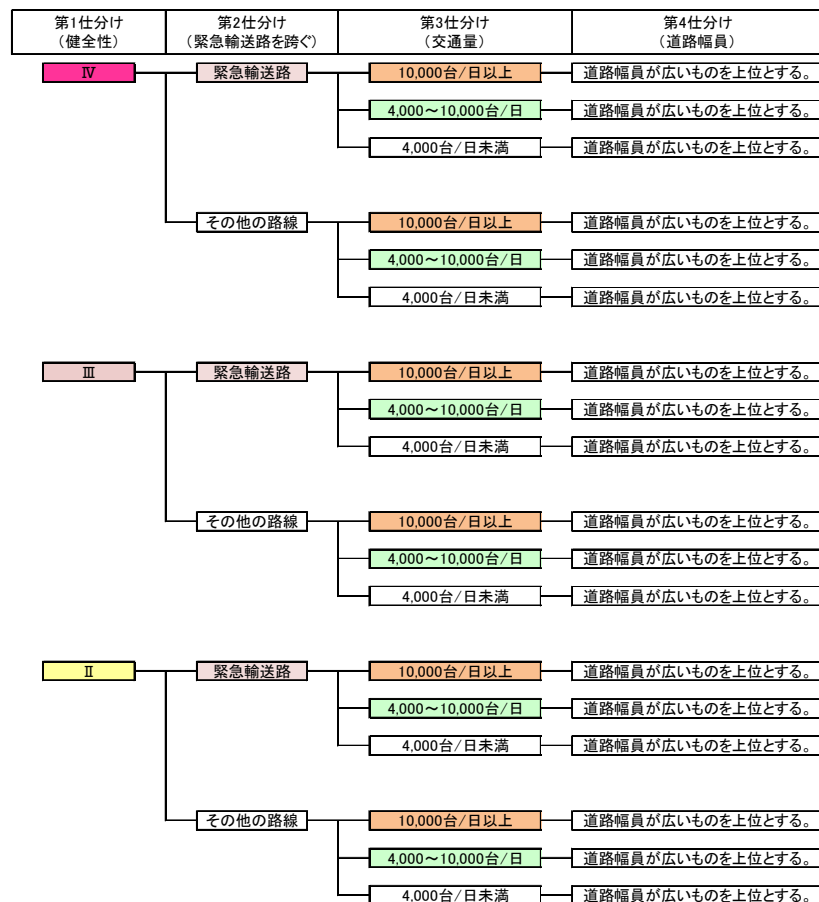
| 第1仕分け（健全性） | 第2仕分け（緊急輸送路を跨ぐ） | 第3仕分け（交通量） | 第4仕分け（道路幅員） |
|---|---|---|---|

Ⅳ

緊急輸送路
10,000台/日以上 道路幅員が広いものを上位とする。
4,000～10,000台/日 道路幅員が広いものを上位とする。
4,000台/日未満 道路幅員が広いものを上位とする。

その他の路線
10,000台/日以上 道路幅員が広いものを上位とする。
4,000～10,000台/日 道路幅員が広いものを上位とする。
4,000台/日未満 道路幅員が広いものを上位とする。

Ⅲ

緊急輸送路
10,000台/日以上 道路幅員が広いものを上位とする。
4,000～10,000台/日 道路幅員が広いものを上位とする。
4,000台/日未満 道路幅員が広いものを上位とする。

その他の路線
10,000台/日以上 道路幅員が広いものを上位とする。
4,000～10,000台/日 道路幅員が広いものを上位とする。
4,000台/日未満 道路幅員が広いものを上位とする。

Ⅱ

緊急輸送路
10,000台/日以上 道路幅員が広いものを上位とする。
4,000～10,000台/日 道路幅員が広いものを上位とする。
4,000台/日未満 道路幅員が広いものを上位とする。

その他の路線
10,000台/日以上 道路幅員が広いものを上位とする。
4,000～10,000台/日 道路幅員が広いものを上位とする。
4,000台/日未満 道路幅員が広いものを上位とする。